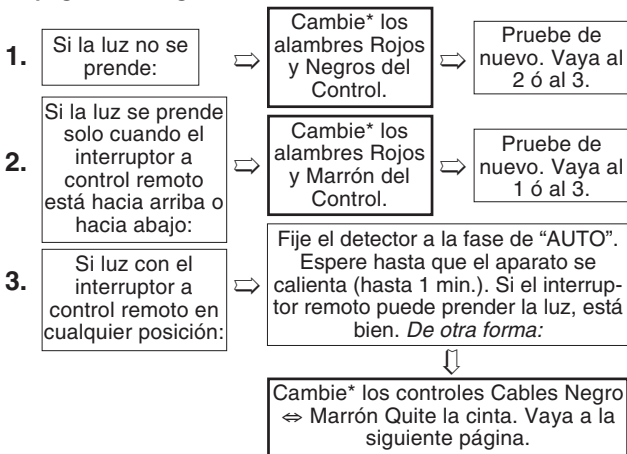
1. Si la luz no se prende: ⇨ Cambie* los alambres Rojos y Negros del Control. ⇨ Pruebe de nuevo. Vaya al 2 ó al 3.

2. Si la luz se prende solo cuando el interruptor a control remoto está hacia arriba o hacia abajo: ⇨ Cambie* los alambres Rojos y Marrón del Control. ⇨ Pruebe de nuevo. Vaya al 1 ó al 3.

3. Si luz con el interruptor a control remoto en cualquier posición: ⇨ Fije el detector a la fase de "AUTO". Espere hasta que el aparato se calienta (hasta 1 min.). Si el interruptor remoto puede prender la luz, está bien. *De otra forma:*

⇩

Cambie* los controles Cables Negro ⇔ Marrón Quite la cinta. Vaya a la siguiente página.